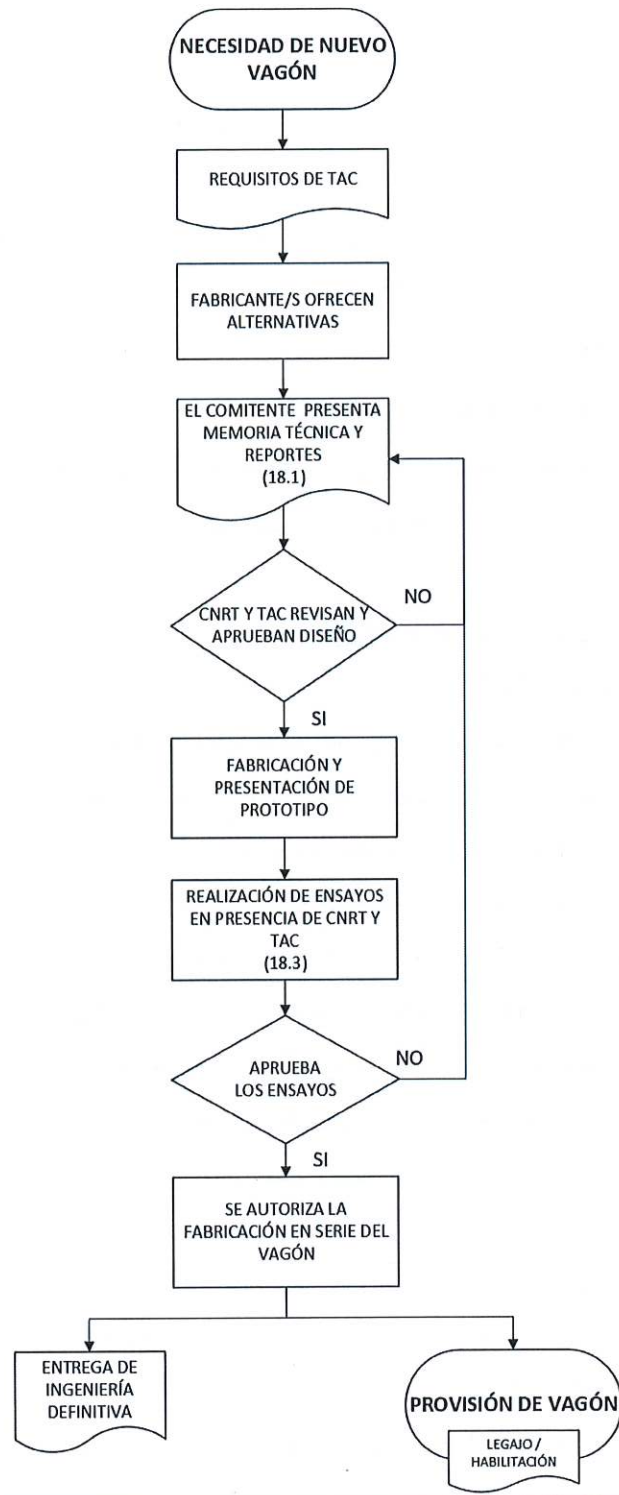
NECESIDAD DE NUEVO VAGÓN

REQUISITOS DE TAC

FABRICANTE/S OFRECEN ALTERNATIVAS

EL COMITENTE PRESENTA MEMORIA TÉCNICA Y REPORTES (18.1)

CNRT Y TAC REVISAN Y APRUEBAN DISEÑO

NO

SI

FABRICACIÓN Y PRESENTACIÓN DE PROTOTIPO

REALIZACIÓN DE ENSAYOS EN PRESENCIA DE CNRT Y TAC (18.3)

APRUEBA LOS ENSAYOS

NO

SI

SE AUTORIZA LA FABRICACIÓN EN SERIE DEL VAGÓN

ENTREGA DE INGENIERÍA DEFINITIVA

PROVISIÓN DE VAGÓN

LEGAJO / HABILITACIÓN